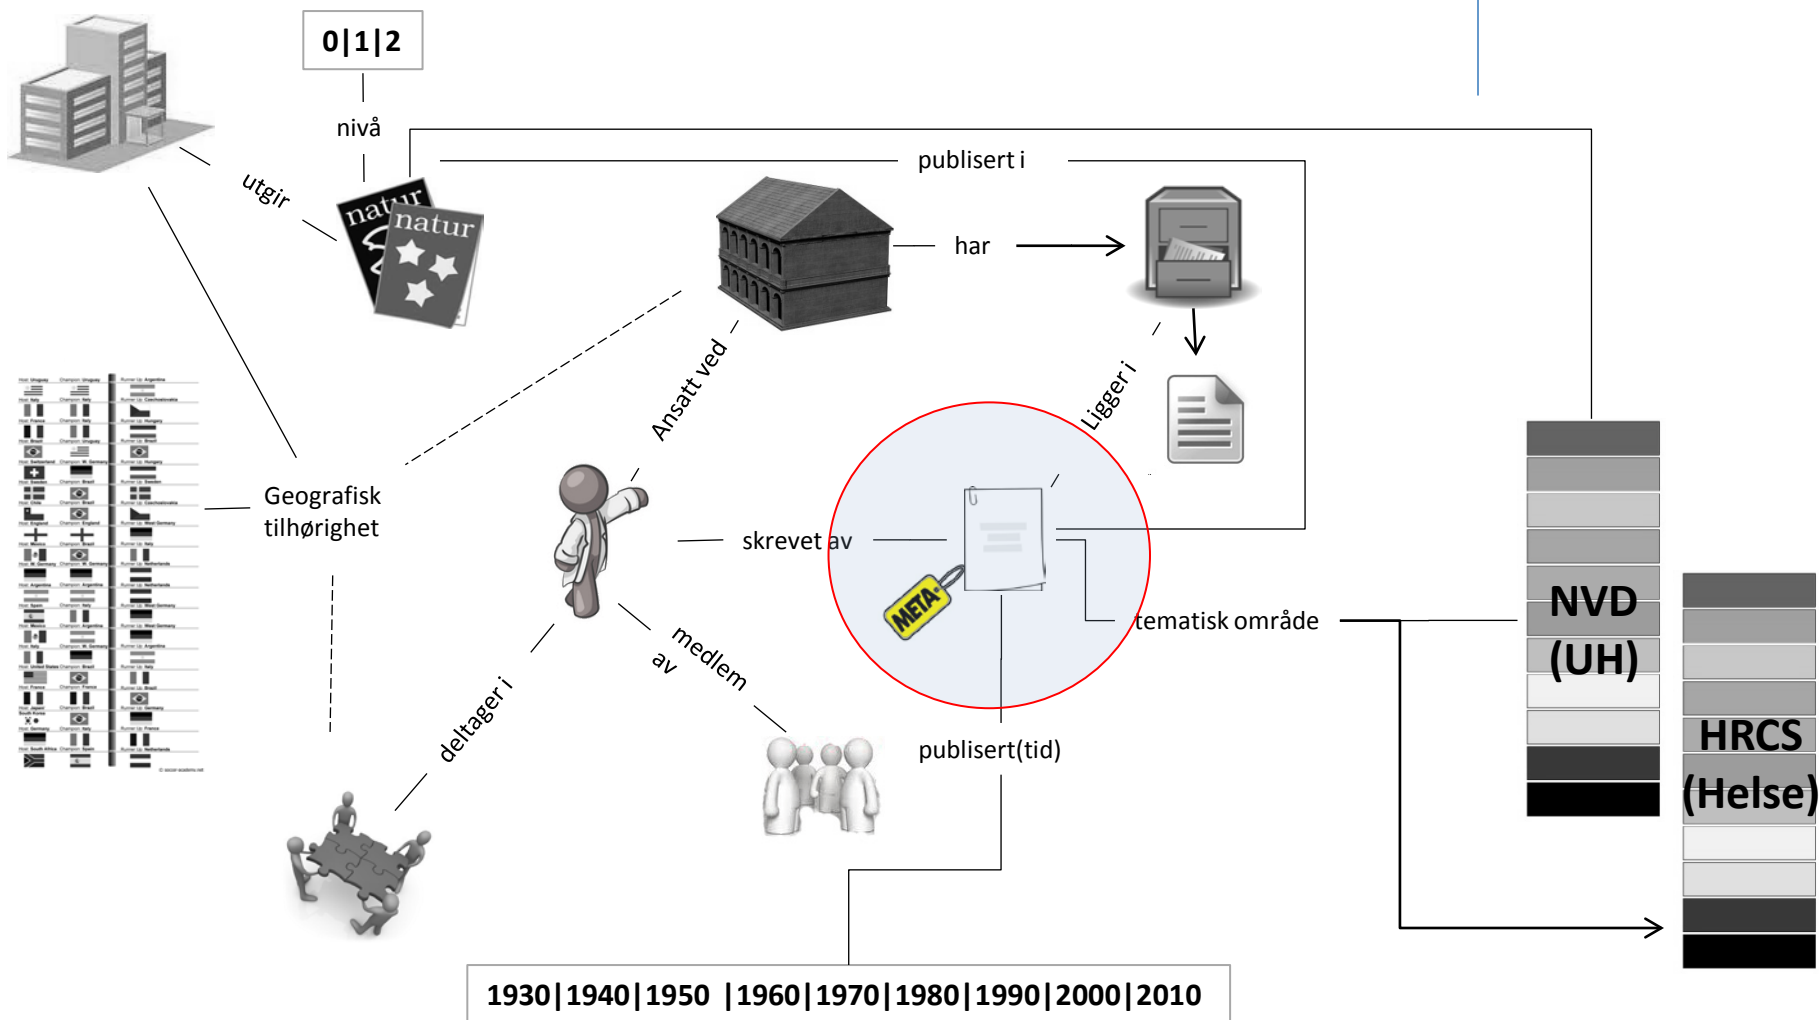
0|1|2

nivå

utgir

publisert i

natur

natur

har

Ansatt ved

Ligger i

Geografisk tilhørighet

skrevet av

META

tematisk område

NVD (UH)

HRCS (Helse)

medlem av

deltager i

publisert(tid)

1930|1940|1950 |1960|1970|1980|1990|2000|2010